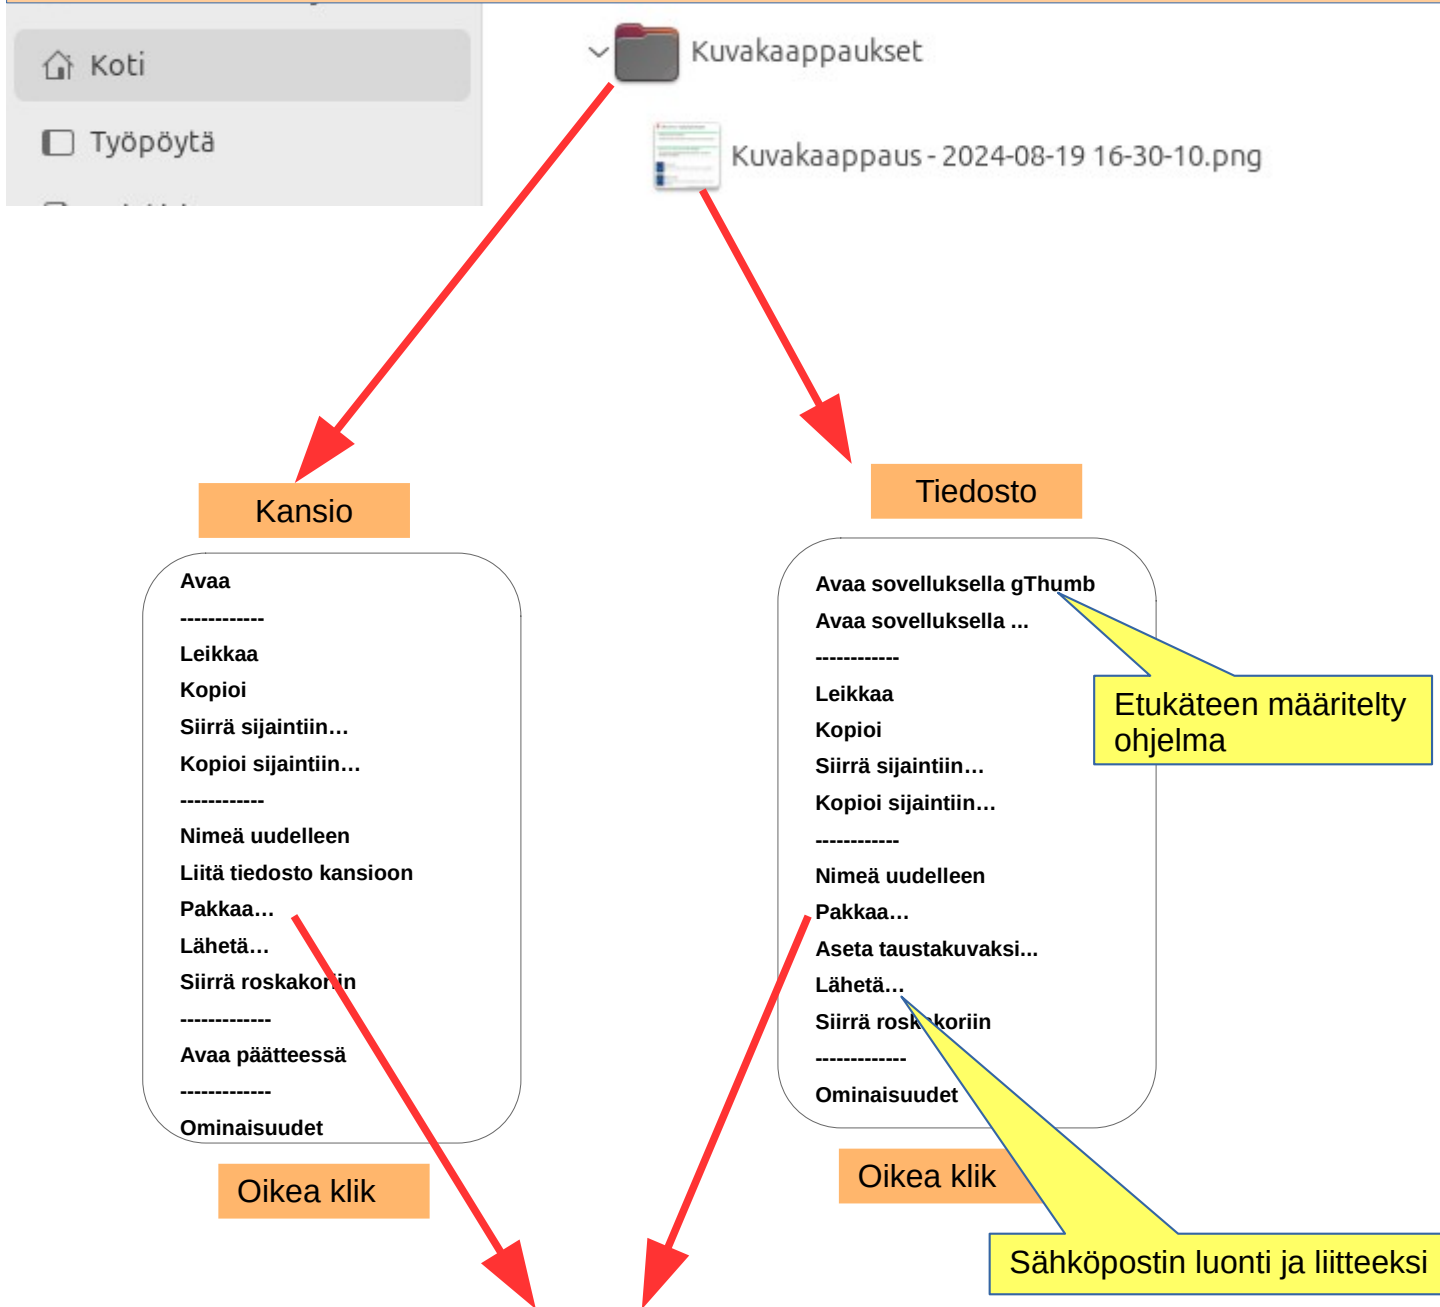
Koti

Työpöytä

Kuvakaappaukset

Kuvakaappaus - 2024-08-19 16-30-10.png

Kansio

Avaa
------------
Leikkaa
Kopioi
Siirrä sijaintiin…
Kopioi sijaintiin…
------------
Nimeä uudelleen
Liitä tiedosto kansioon
Pakkaa…
Lähetä…
Siirrä roskakoriin
-------------
Avaa päätteessä
-------------
Ominaisuudet

Oikea klik

Tiedosto

Avaa sovelluksella gThumb
Avaa sovelluksella ...
------------
Leikkaa
Kopioi
Siirrä sijaintiin…
Kopioi sijaintiin…
------------
Nimeä uudelleen
Pakkaa…
Aseta taustakuvaksi...
Lähetä…
Siirrä roskakoriin
-------------
Ominaisuudet

Etukäteen määritelty ohjelma

Oikea klik

Sähköpostin luonti ja liitteeksi